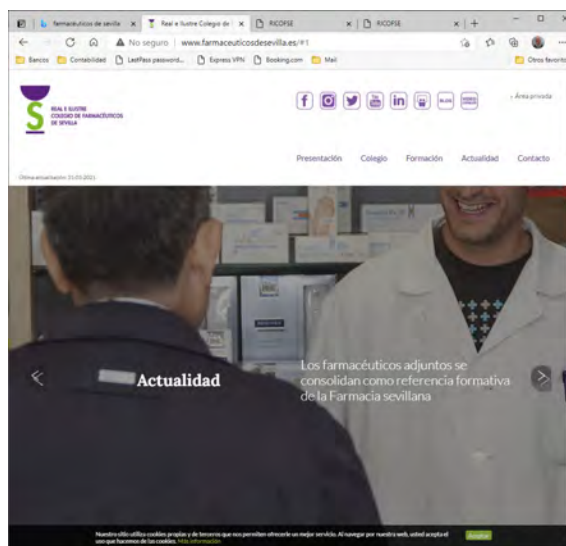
farmacéuticos de sevilla | Real e Ilustre Colegio de | RICOFSE | RICOFSE

No seguro | www.farmaceuticosdesevilla.es/#1

Bancos | Contabilidad | LastPass password... | Express VPN | Booking.com | Mail | Otros favoritos

REAL E ILUSTRE COLEGIO DE FARMACÉUTICOS DE SEVILLA

Área privada

Última actualización: 31.03.2021

Presentación | Colegio | Formación | Actualidad | Contacto

Actualidad

Los farmacéuticos adjuntos se consolidan como referencia formativa de la Farmacia sevillana

Nuestro sitio utiliza cookies propias y de terceros que nos permiten ofrecerle un mejor servicio. Al navegar por nuestra web, usted acepta el uso que hacemos de las cookies. Más información

Aceptar